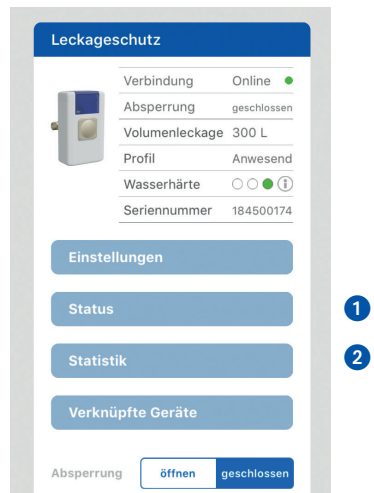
Leckageschutz

| Verbindung | Online |
|---|---|
| Absperrung | geschlossen |
| Volumenleckage | 300 L |
| Profil | Anwesend |
| Wasserhärte | |
| Seriennummer | 184500174 |

Einstellungen

Status

Statistik

Verknüpfte Geräte

1

2

Absperrung öffnen geschlossen